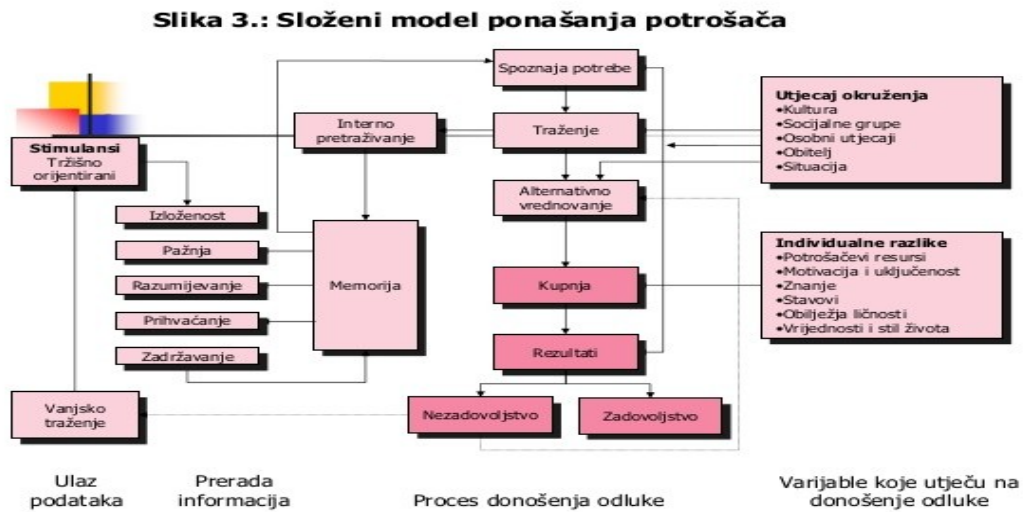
Slika 3.: Složeni model ponašanja potrošača

Stimulansi
Tržišno orijentirani

Izloženost

Pažnja

Razumijevanje

Prihvaćanje

Zadržavanje

Vanjsko traženje

Interno pretraživanje

Memorija

Spoznaja potrebe

Traženje

Alternativno vrednovanje

Kupnja

Rezultati

Nezadovoljstvo

Zadovoljstvo

Utjecaj okruženja
•Kultura
•Socijalne grupe
•Osobni utjecaji
•Obitelj
•Situacija

Individualne razlike
•Potrošačevi resursi
•Motivacija i uključenost
•Znanje
•Stavovi
•Obilježja ličnosti
•Vrijednosti i stil života

Ulaz podataka

Prerada informacija

Proces donošenja odluke

Varijable koje utječu na donošenje odluke